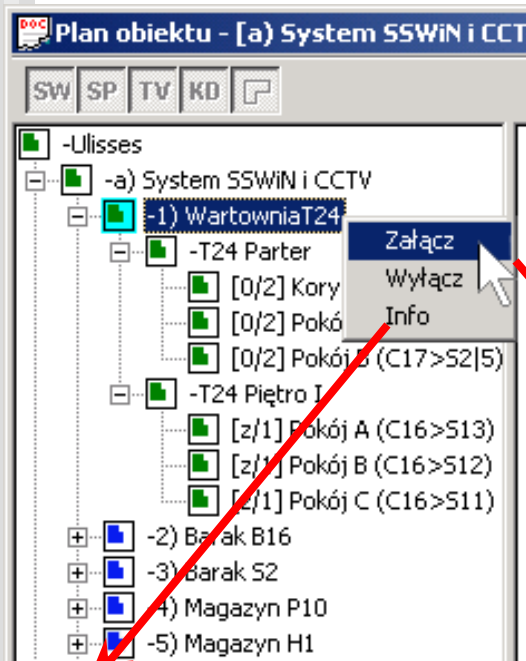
DOC Plan obiektu - [a) System SSWiN i CCT

SW SP TV KD

-Ulisses
-a) System SSWiN i CCTV
-1) WartowniaT24
-T24 Parter
[0/2] Kory
[0/2] Pokó
[0/2] Pokój B (C17>S2|5)
-T24 Piętro I
[z/1] Pokój A (C16>S13)
[z/1] Pokój B (C16>S12)
[z/1] Pokój C (C16>S11)
-2) Barak B16
-3) Barak S2
-4) Magazyn P10
-5) Magazyn H1

Załącz
Wyłącz
Info